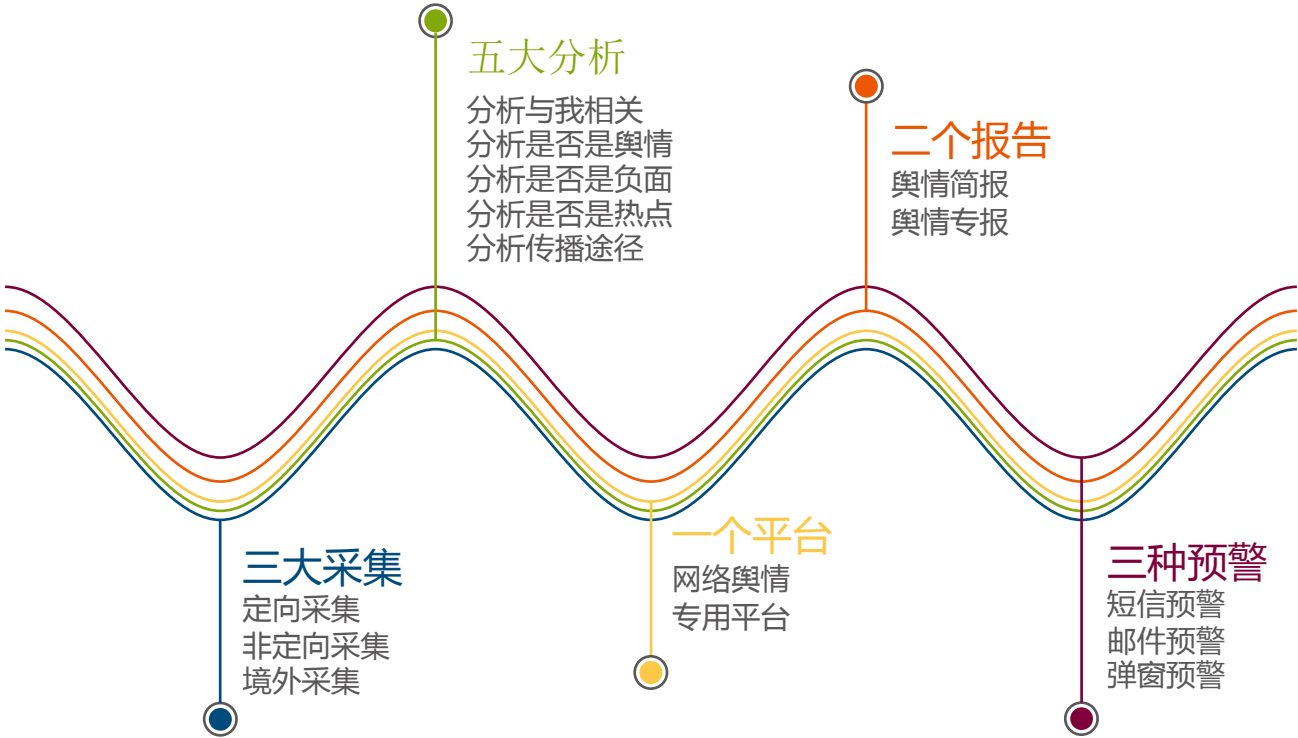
五大分析
分析与我相关
分析是否是舆情
分析是否是负面
分析是否是热点
分析传播途径

二个报告
舆情简报
舆情专报

三大采集
定向采集
非定向采集
境外采集

一个平台
网络舆情
专用平台

三种预警
短信预警
邮件预警
弹窗预警